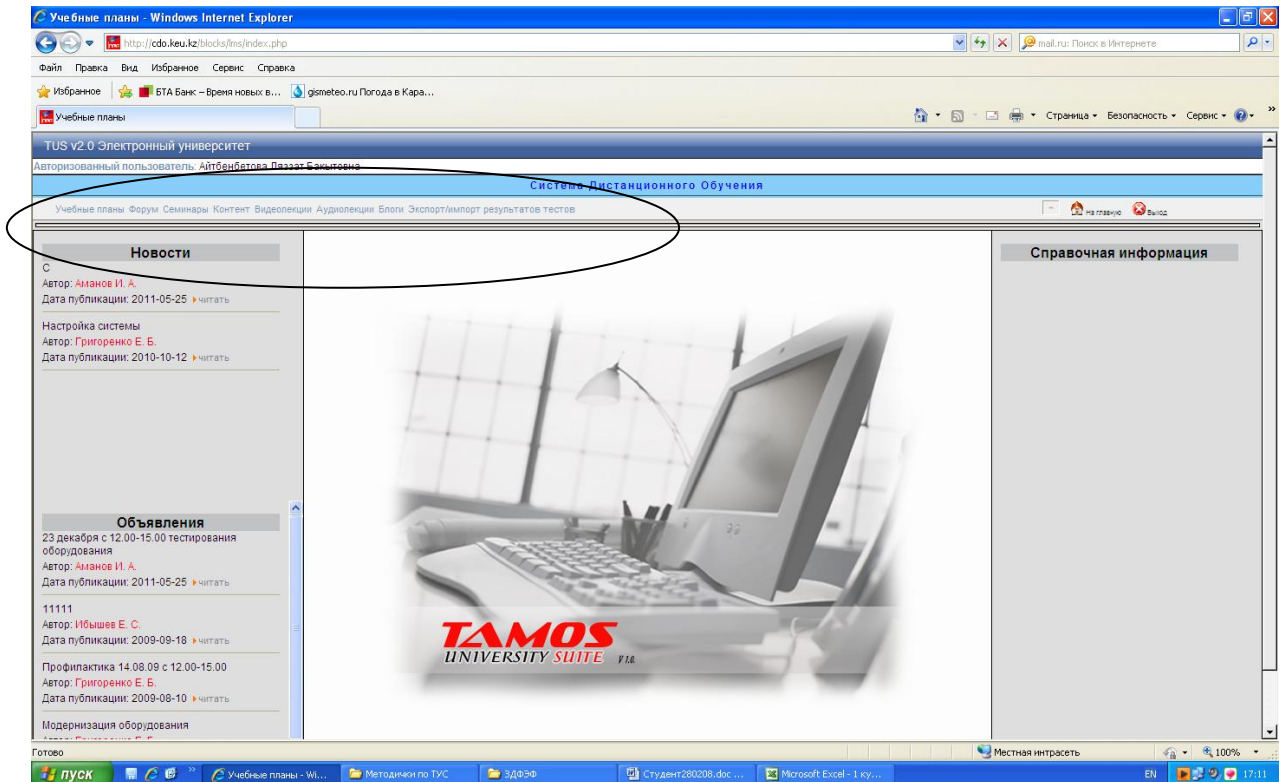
Учебные планы - Windows Internet Explorer

http://cdo.keu.kz/blocks/lms/index.php

mail.ru: Поиск в Интернете

Файл Правка Вид Избранное Сервис Справка

Избранное БТА Банк – Время новых в... gismeteo.ru Погода в Кара...

Учебные планы

Страница Безопасность Сервис

TUS v2.0 Электронный университет

Авторизованный пользователь: Айтбенбетова Ляззат Бакытовна

Система Дистанционного Обучения

Учебные планы Форум Семинары Контент Видеолекции Аудиолекции Блоги Экспорт/импорт результатов тестов

На главную Выход

Новости

С
Автор: Аманов И. А.
Дата публикации: 2011-05-25 читать

Настройка системы
Автор: Григоренко Е. Б.
Дата публикации: 2010-10-12 читать

Объявления

23 декабря с 12.00-15.00 тестирования оборудования
Автор: Аманов И. А.
Дата публикации: 2011-05-25 читать

11111
Автор: Ибышев Е. С.
Дата публикации: 2009-09-18 читать

Профилактика 14.08.09 с 12.00-15.00
Автор: Григоренко Е. Б.
Дата публикации: 2009-08-10 читать

Модернизация оборудования
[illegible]

TAMOS UNIVERSITY SUITE V 1.0.

Справочная информация

Готово

Местная интрасеть

100%

пуск

Учебные планы - Wi...

Методички по ТУС

ЗДФЭФ

Студент280208.doc ...

Microsoft Excel - 1 ку...

EN

17:11